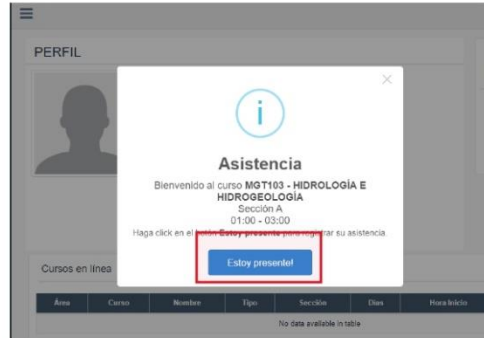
PERFIL

×

i

Asistencia

Bienvenido al curso MGT103 - HIDROLOGÍA E HIDROGEOLOGÍA

Sección A

01:00 - 03:00

Haga click en el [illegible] Estoy presente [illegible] su asistencia

Estoy presente!

Cursos en línea

| Área | Curso | Nombre | Tipo | Sección | Días | Hora Inicio |
|---|---|---|---|---|---|---|
| No data available in table | | | | | | |